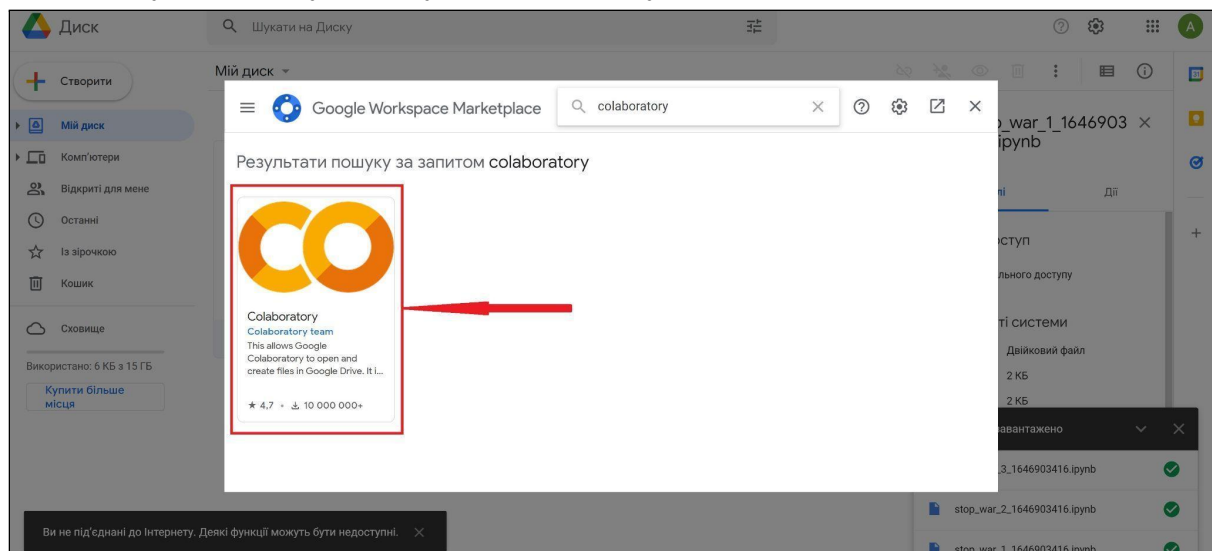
Диск

Шукати на Диску

A

Створити

Мій диск

Комп'ютери

Відкриті для мене

Останні

Із зірочкою

Кошик

Сховище

Використано: 6 КБ з 15 ГБ

Купити більше місця

Мій диск

Google Workspace Marketplace

colaboratory

Результати пошуку за запитом colaboratory

Colaboratory
Colaboratory team
This allows Google Colaboratory to open and create files in Google Drive. It i...

★ 4,7 • 10 000 000+

_war_1_1646903 ×
ipynb

Дії

ступ

льного доступу

ті системи

Двійковий файл

2 КБ

2 КБ

вантажено

_3_1646903416.ipynb

stop_war_2_1646903416.ipynb

stop_war_1_1646903416.ipynb

Ви не під'єднані до Інтернету. Деякі функції можуть бути недоступні. ×